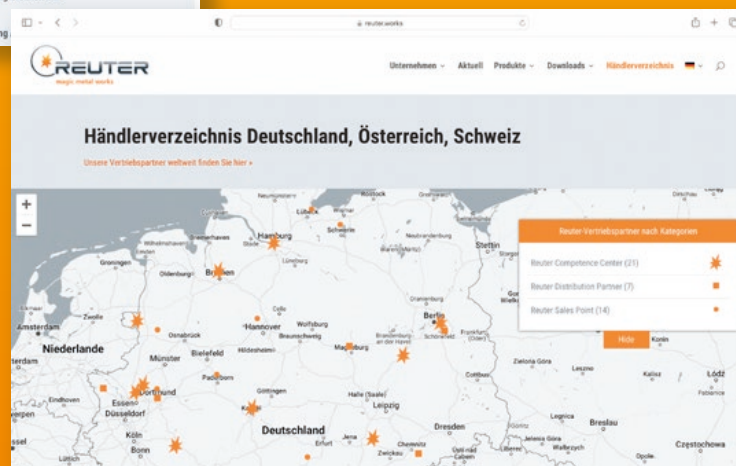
reuter.works

REUTER
magic metal works

Unternehmen Aktuell Produkte Downloads Händlerverzeichnis

Händlerverzeichnis Deutschland, Österreich, Schweiz

Unsere Vertriebspartner weltweit finden Sie hier »

+
−

Reuter-Vertriebspartner nach Kategorien

Reuter Competence Center (21)

Reuter Distribution Partner (7)

Reuter Sales Point (14)

Hide

Rostock
Lübeck
Hamburg
Schwerin
Bremerhaven
Wilhelmshaven
Oldenburg
Bremen
Groningen
Neubrandenburg
Stettin
Lüneburg
Celle
Hannover
Wolfsburg
Braunschweig
Osnabrück
Bielefeld
Hildesheim
Berlin
Brandenburg an der Havel
Magdeburg
Amsterdam
Niederlande
Münster
Paderborn
Göttingen
Dortmund
Essen
Düsseldorf
Eindhoven
Köln
Bonn
Deutschland
Halle (Saale)
Leipzig
Dresden
Erfurt
Jena
Chemnitz
Zwickau
Cottbus
Frankfurt (Oder)
Zielona Góra
Leszno
Legnica
Wałbrzych
Breslau
Kalisz
Łódź
Konin
Częstochowa
Zwolle
Lüttich